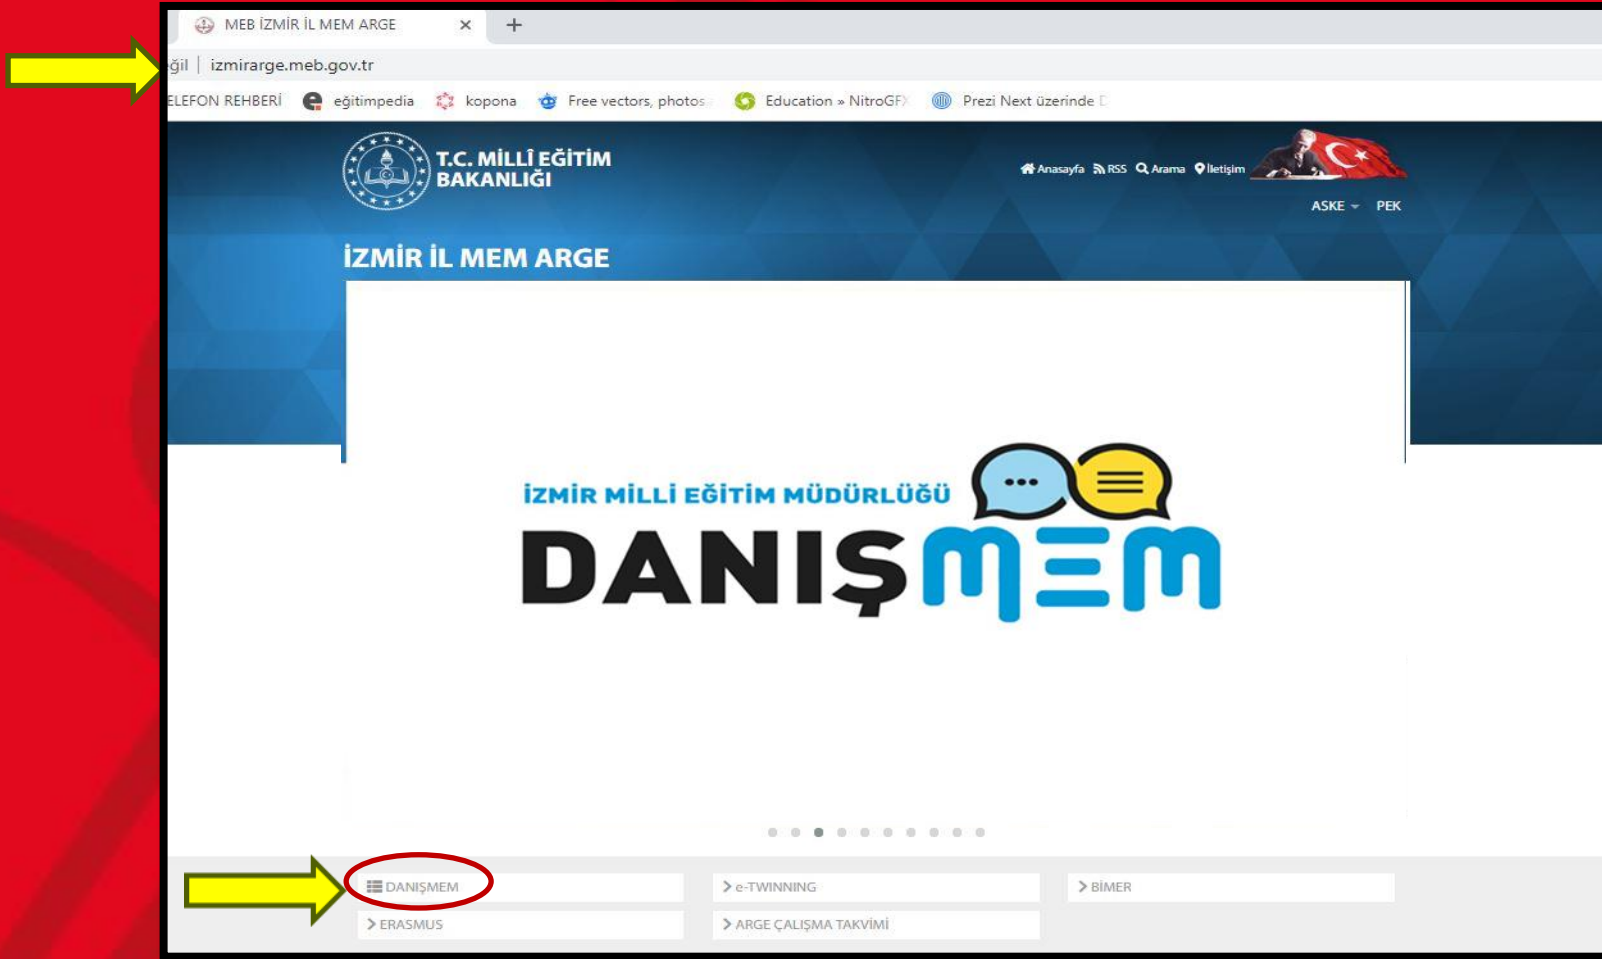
MEB İZMİR İL MEM ARGE ×

ğil | izmirarge.meb.gov.tr

ELEFON REHBERİ eğitimpedia kopona Free vectors, photos Education » NitroGF Prezi Next üzerinde

T.C. MİLLÎ EĞİTİM BAKANLIĞI

Anasayfa RSS Arama İletişim

ASKE PEK

İZMİR İL MEM ARGE

İZMİR MİLLİ EĞİTİM MÜDÜRLÜĞÜ

DANIŞMEM

DANIŞMEM

e-TWINNING

BİMER

ERASMUS

ARGE ÇALIŞMA TAKVİMİ